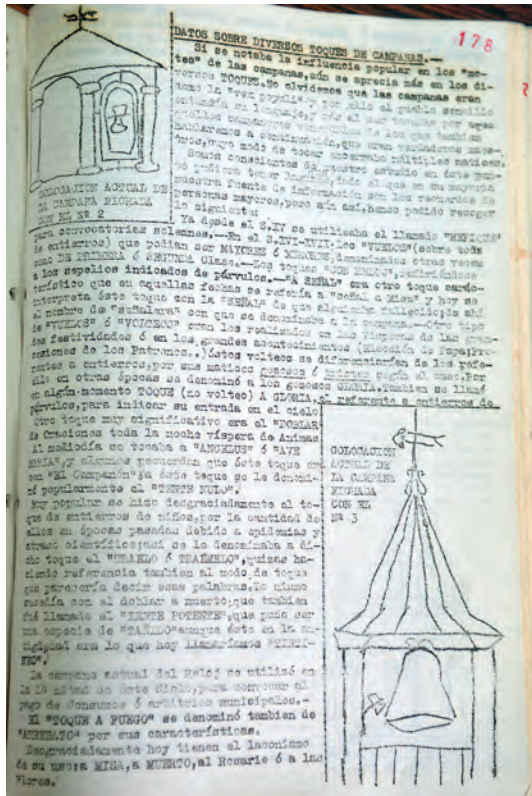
178

DATOS SOBRE DIVERSOS TOQUES DE CAMPANAS.—

Si se notaba la influencia popular en los "motes" de las campanas, aún se aprecia más en los diversos TOQUES. No olvidemos que las campanas eran entendidas "en voz popular" y por ello el pueblo sencillo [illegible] ..... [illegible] de los que también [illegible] a continuación, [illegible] de tocar observaba múltiples matices. Somos conscientes de nuestro estudio en éste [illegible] pudiera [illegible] a la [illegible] que en su mayoría nuestra fuente de información son los recuerdos de personas mayores, pero aún así, hemos podido recoger lo siguiente:

COLOCACION ACTUAL DE LA CAMPANA RICHADA CON EL Nº 2

Ya desde el S.XV se utilizaba el llamado "REPIQUE" para convocatorias solemnes.— En el S.XVI-XVII los "VUELOS" (sobre todo de entierros) que podían ser MAYORES ó MENORES, denominados otras veces como DE PRIMERA ó SEGUNDA Clase.— Los toques "JOE BELON", refiriéndose tal vez a los repelios indicados de párvulos.— "A SEÑAL" era otro toque cardo-interpreta éste toque con la "SEÑAL" de que alguien fallecía; de ahí al nombre de "Señalama" con que se denominaba a la campana.— Otro tipo de "VUELOS" ó "VOLTEOS" eran los realizados en las Vísperas de las grandes festividades ó en los grandes acontecimientos (elección de Papa; procesiones de los Patronos,..). Estos volteos se diferenciaban de los referentes a entierros, por una matiz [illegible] ó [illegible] ... Por ello en otras épocas se denominó a los gozosos GLORIA. También se llamó en algún momento TOQUE (no volteo) A GLORIA, al referente a entierros de párvulos, para indicar su entrada en el cielo.

Otro toque muy significativo era el "DOBLAR" de Oraciones toda la noche víspera de Animas. Al anochecer se tocaba a "ANGELUS" ó "AVE MARIA", y algunos recuerdan que éste toque era un "El Campanón" y éste toque se le denominó popularmente el "TENTE NULO".

Muy popular se hizo desgraciadamente el toque de entierros de niños, por la cantidad de ellos en épocas pasadas debido a epidemias y otros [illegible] se le denominaba a dicho toque el "TRAMELO ó TRAMEMLO", quizás haciendo referencia también al modo de toque que parecería decir esas palabras. Lo mismo sucedía con el doblar a muerto, que también fué llamado el "TENTE POTENTE" que pudo ser una especie de "TRAMELO" aunque éste en la antigüedad era lo que hoy llamaríamos "REPIQUE".

COLOCACION ACTUAL DE LA CAMPANA RICHADA CON EL Nº 3

La campana actual del Reloj se utilizó en la 1ª mitad de éste Siglo, para convocar al pago de Consumos ó arbitrios municipales.—

El "TOQUE A FUEGO" se denominó también de "ARREBATO" por sus características.

Desgraciadamente hoy tienen el laconismo de su uso: a MISA, a MUERTO, al Rosario ó a las Flores.